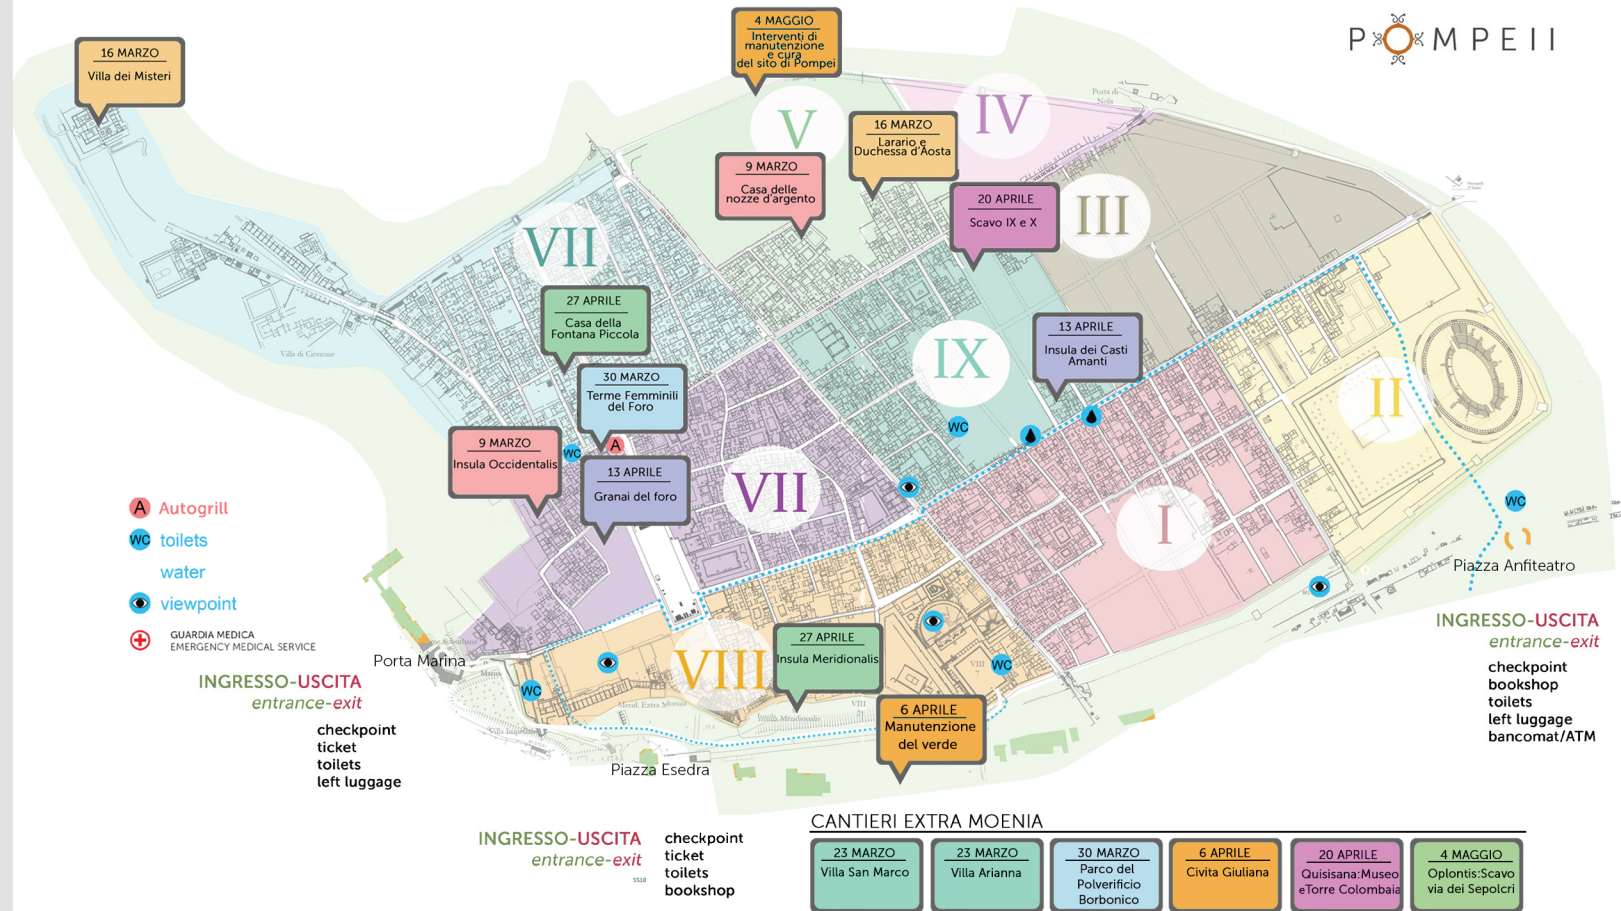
POMPEII

16 MARZO
Villa dei Misteri

4 MAGGIO
Interventi di manutenzione e cura del sito di Pompei

V

IV

16 MARZO
Lararío e Duchessa d'Aosta

9 MARZO
Casa delle nozze d'argento

20 APRILE
Scavo IX e X

III

VII

27 APRILE
Casa della Fontana Piccola

IX

13 APRILE
Insula dei Casti Amanti

30 MARZO
Terme Femminili del Foro

II

9 MARZO
Insula Occidentalis

13 APRILE
Granai del foro

VII

I

A Autogrill
WC toilets
water
viewpoint
GUARDIA MEDICA
EMERGENCY MEDICAL SERVICE

Porta Marina

VIII

27 APRILE
Insula Meridionalis

Piazza Anfiteatro

INGRESSO-USCITA
entrance-exit
checkpoint
bookshop
toilets
left luggage
bancomat/ATM

INGRESSO-USCITA
entrance-exit
checkpoint
ticket
toilets
left luggage

6 APRILE
Manutenzione del verde

Piazza Esedra

INGRESSO-USCITA
entrance-exit
checkpoint
ticket
toilets
bookshop

CANTIERI EXTRA MOENIA

| 23 MARZO Villa San Marco | 23 MARZO Villa Arianna | 30 MARZO Parco del Polverificio Borbonico | 6 APRILE Civita Giuliana | 20 APRILE Quisisana:Museo eTorre Colombaia | 4 MAGGIO Oplontis:Scavo via dei Sepolcri |
|---|---|---|---|---|---|